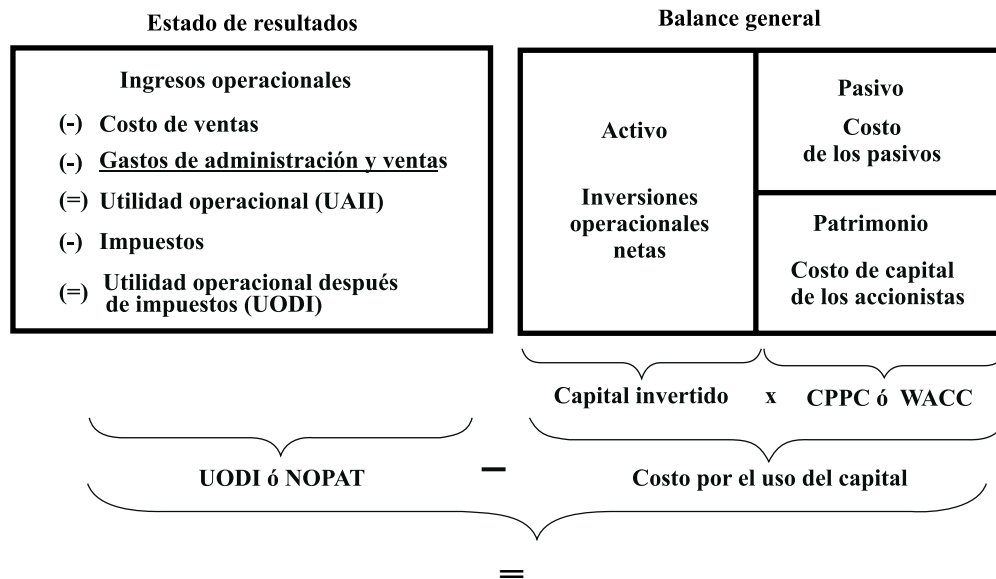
Estado de resultados

Balance general

Ingresos operacionales

(-) Costo de ventas

(-) Gastos de administración y ventas

(=) Utilidad operacional (UAII)

(-) Impuestos

(=) Utilidad operacional después de impuestos (UODI)

Activo

Inversiones operacionales netas

Pasivo

Costo de los pasivos

Patrimonio

Costo de capital de los accionistas

Capital invertido x CPPC ó WACC

UODI ó NOPAT – Costo por el uso del capital

=